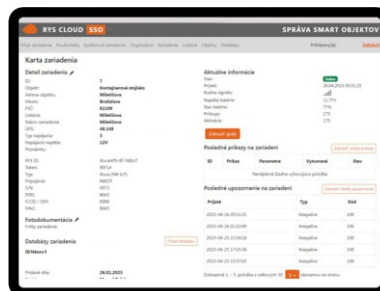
RYS CLOUD SSO

SPRÁVA SMART OBJEKTOV

Karta zariadenia

Detail zariadenia

ID: 7
Objekt: Kontajnerové mýtko
Adresa objektu: Mileticova
Mesto: Bratislava
PSČ: 82109
Lokácia: Mileticova
Názov zariadenia: Mileticova
GPS: 48.148
Typ napájania: 3
Napájacie napätie: 12V

Fotodokumentácia

Databázy zariadenia

Aktuálne informácie

Stav: Online
Príjaté: 26.04.2023 05:51:25
Úroveň signálu:
Napätie batérie: 11.77V
Stav batérie: 77%
Prístupy: 275
Aktivácie: 275

Zobraziť grafy

Posledné príkazy na zariadení

| ID | Príkaz | Parametre | Vytvorené | Stav |
|---|---|---|---|---|
| Nenájdené žiadne vyhovujúce položky |  |  |  |  |

Posledné upozornenia na zariadení

| Prijaté | Typ | Kód |
|---|---|---|
| 2023-04-26 05:51:25 | Keepalive | 100 |
| 2023-04-26 04:51:25 | Keepalive | 100 |
| 2023-04-25 23:04:18 | Keepalive | 100 |
| 2023-04-25 18:04:18 | Keepalive | 100 |
| 2023-04-25 17:55:08 | Keepalive | 100 |
| 2023-04-25 13:57:03 | Keepalive | 100 |

Zobrazené 1 - 5 položiek z celkových 30